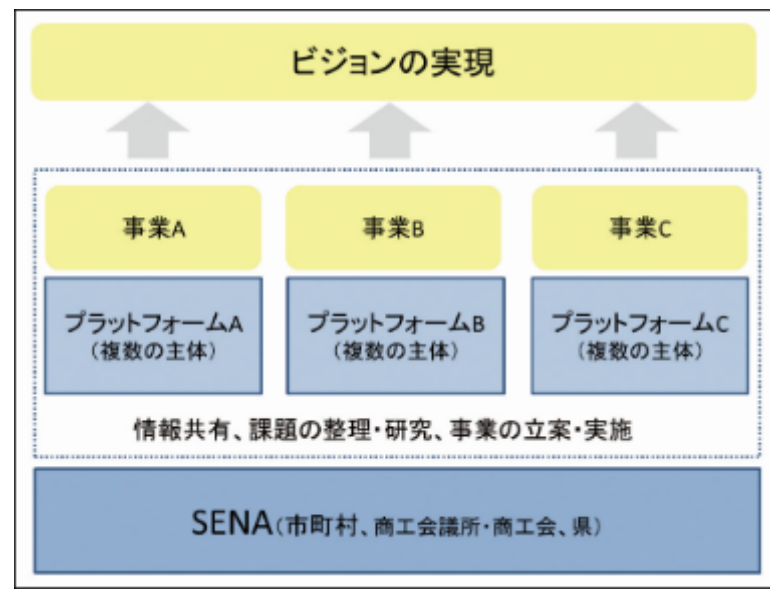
ビジョンの実現

事業A

事業B

事業C

プラットフォームA
（複数の主体）

プラットフォームB
（複数の主体）

プラットフォームC
（複数の主体）

情報共有、課題の整理・研究、事業の立案・実施

SENA（市町村、商工会議所・商工会、県）